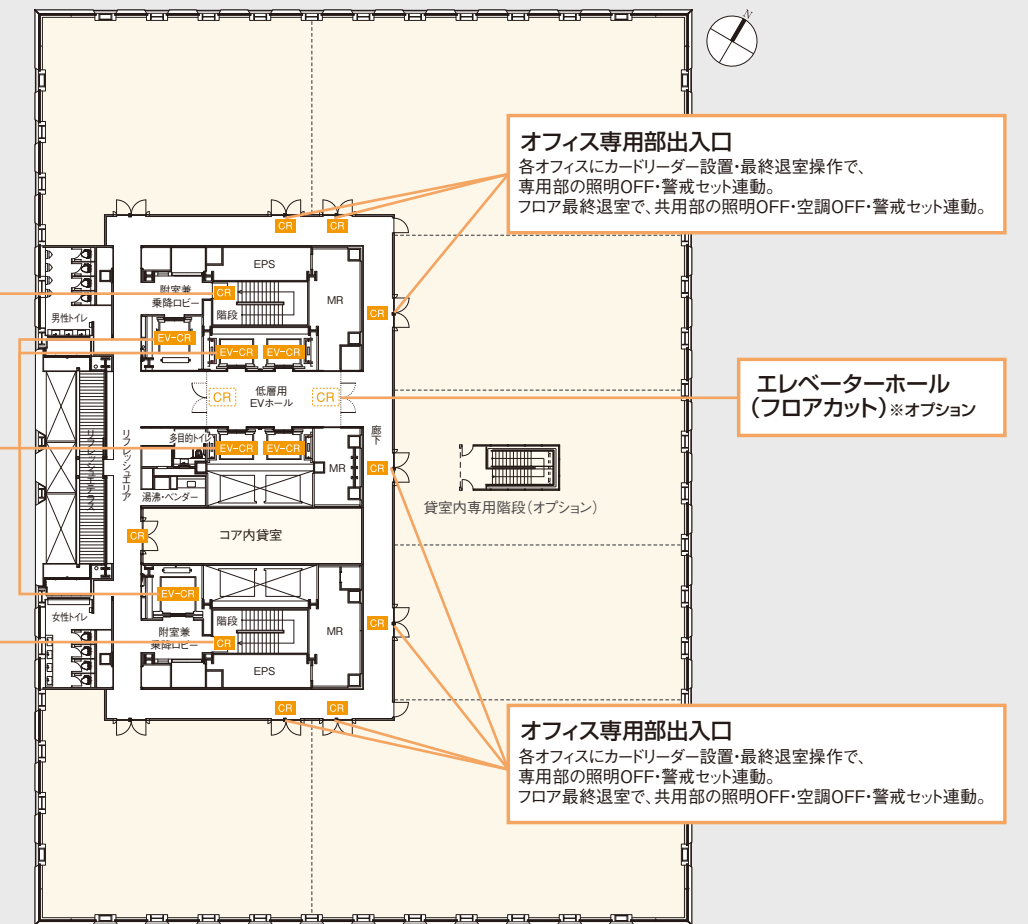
N

オフィス専用部出入口
各オフィスにカードリーダー設置・最終退室操作で、専用部の照明OFF・警戒セット連動。
フロア最終退室で、共用部の照明OFF・空調OFF・警戒セット連動。

CR CR

EPS
MR
附室兼乗降ロビー
CR
階段
CR
男性トイレ
EV-CR
EV-CR EV-CR

エレベーターホール
(フロアカット)※オプション

CR
低層用 EVホール
CR

リフレッシュテラス
リフレッシュエリア
多目的トイレ
EV-CR EV-CR
廊下
MR
CR
湯沸・ベンダー

貸室内専用階段(オプション)

CR
コア内貸室

EV-CR
女性トイレ
階段
MR
CR
附室兼乗降ロビー
CR
EPS

CR CR

オフィス専用部出入口
各オフィスにカードリーダー設置・最終退室操作で、専用部の照明OFF・警戒セット連動。
フロア最終退室で、共用部の照明OFF・空調OFF・警戒セット連動。